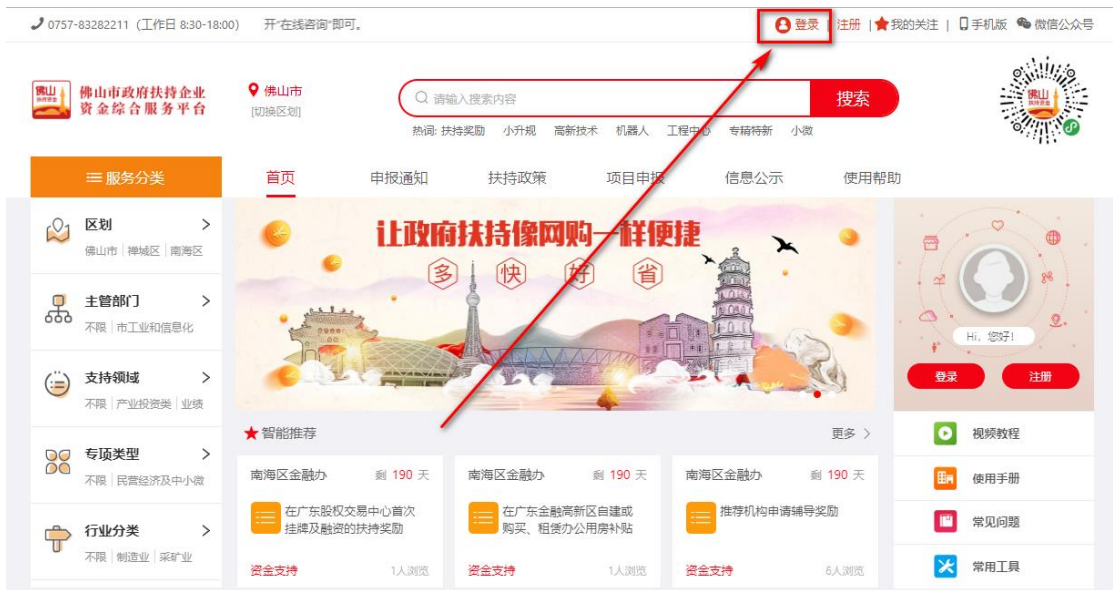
0757-83282211（工作日 8:30-18:00） 开"在线咨询"即可。

登录 | 注册 | 我的关注 | 手机版 | 微信公众号

佛山 扶持资金
佛山市政府扶持企业资金综合服务平台

佛山市
[切换区划]

请输入搜索内容
搜索

热词: 扶持奖励 小升规 高新技术 机器人 工程中心 专精特新 小微

服务分类

首页 申报通知 扶持政策 项目申报 信息公示 使用帮助

区划
佛山市 | 禅城区 | 南海区

主管部门
不限 | 市工业和信息化

支持领域
不限 | 产业投资类 | 业绩

专项类型
不限 | 民营经济及中小微

行业分类
不限 | 制造业 | 采矿业

让政府扶持像网购一样便捷
多 快 好 省

Hi，您好！
登录 注册

智能推荐
更多

南海区金融办 剩 190 天
在广东股权交易中心首次挂牌及融资的扶持奖励
资金支持 1人浏览

南海区金融办 剩 190 天
在广东金融高新区自建或购买、租赁办公用房补贴
资金支持 1人浏览

南海区金融办 剩 190 天
推荐机构申请辅导奖励
资金支持 6人浏览

视频教程
使用手册
常见问题
常用工具